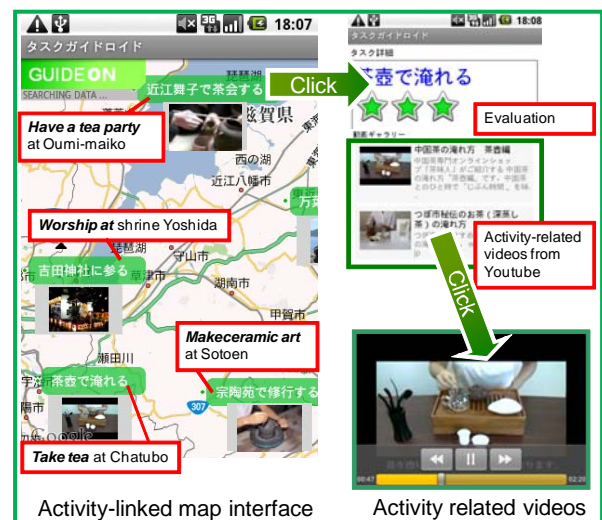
18:07

タスクガイドロイド

GUIDE ON

SEARCHING DATA ...

近江舞子で茶会する

琵琶湖

滋賀県

Have a tea party at Oumi-maiko

西の湖

近江八幡市

万

Worship at shrine Yoshida

吉田神社に参る

守山市

湖南市

瀬田川

Make ceramic art at Sotoen

茶壺で淹れる

宗陶苑で修行する

307

Take tea at Chatubo

Activity-linked map interface

Click

18:08

タスクガイドロイド

タスク詳細

茶壺で淹れる

Evaluation

動画ギャラリー

中国茶の淹れ方 茶香編

つぼ市秘伝のお茶（深蒸し茶）の淹れ方

Activity-related videos from Youtube

Click

Activity related videos